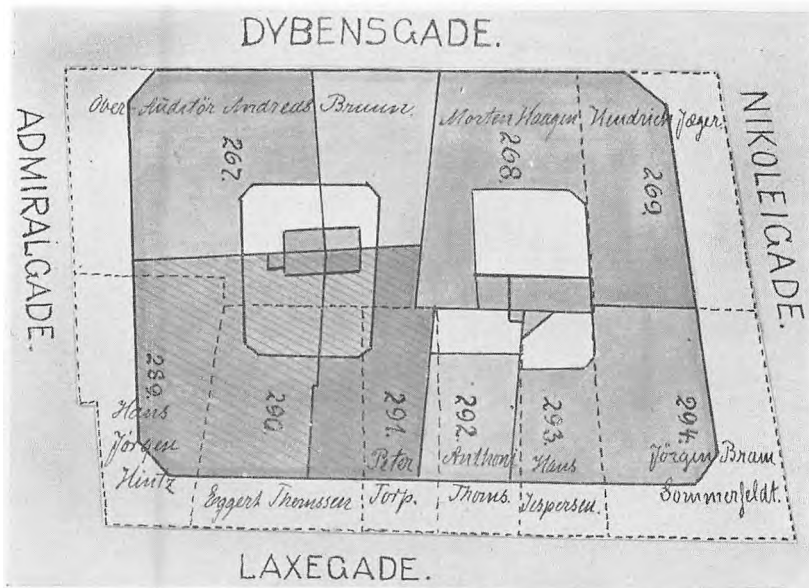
DYBENSGADE.

ADMIRALGADE.

NIKOLEIGADE.

Ober Auditör Andreas Bruun

267.

Morten Haagen

268.

Hindrich Jæger

269.

289.

Hans Jörgen Hintz

290.

Eggert Thomsen

291.

Peter Torp.

292.

Anthoni Thons.

293.

Hans Jespersen.

294.

Jörgen Bram Sommerfeldt.

LAXEGADE.